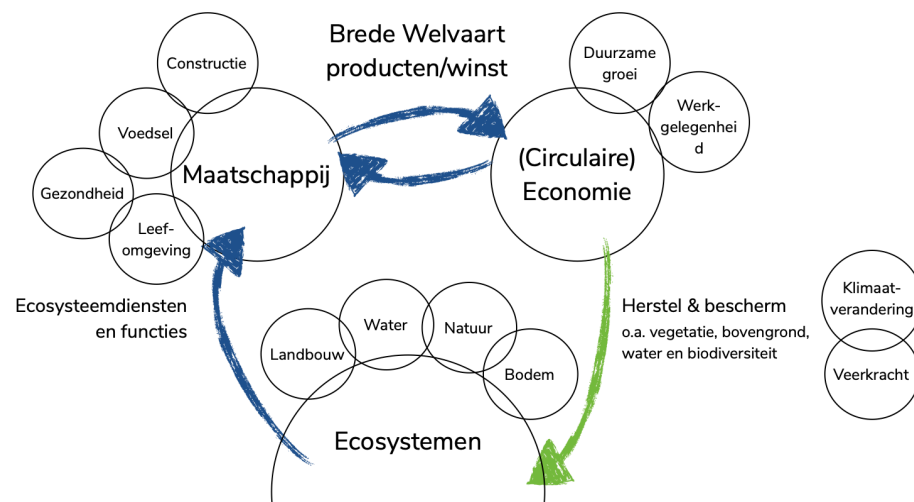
Brede Welvaart
producten/winst

Constructie

Voedsel

Gezondheid

Leef-
omgeving

Maatschappij

Duurzame
groei

Werk-
gelegenhei
d

(Circulaire)
Economie

Ecosysteemdiensten
en functies

Herstel & bescherm
o.a. vegetatie, bovengrond, water en biodiversiteit

Klimaat-
verandering

Veerkracht

Water

Natuur

Landbouw

Bodem

Ecosystemen